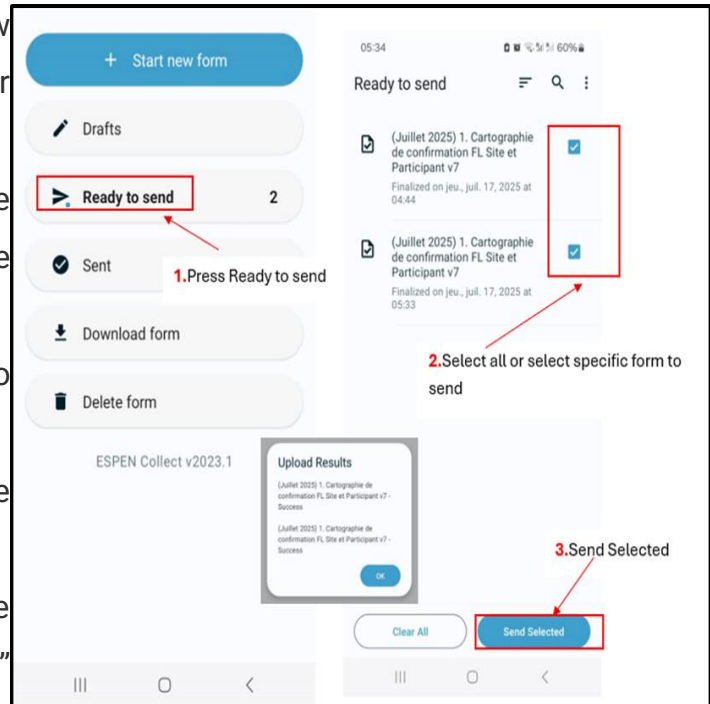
+ Start new form

Drafts

Ready to send 2

Sent

1.Press Ready to send

Download form

Delete form

ESPEN Collect v2023.1

05:34

60%

Ready to send

(Juillet 2025) 1. Cartographie de confirmation FL Site et Participant v7

Finalized on jeu., juil. 17, 2025 at 04:44

(Juillet 2025) 1. Cartographie de confirmation FL Site et Participant v7

Finalized on jeu., juil. 17, 2025 at 05:33

2.Select all or select specific form to send

Upload Results

(Juillet 2025) 1. Cartographie de confirmation FL Site et Participant v7 - Success

(Juillet 2025) 1. Cartographie de confirmation FL Site et Participant v7 - Success

OK

3.Send Selected

Clear All

Send Selected